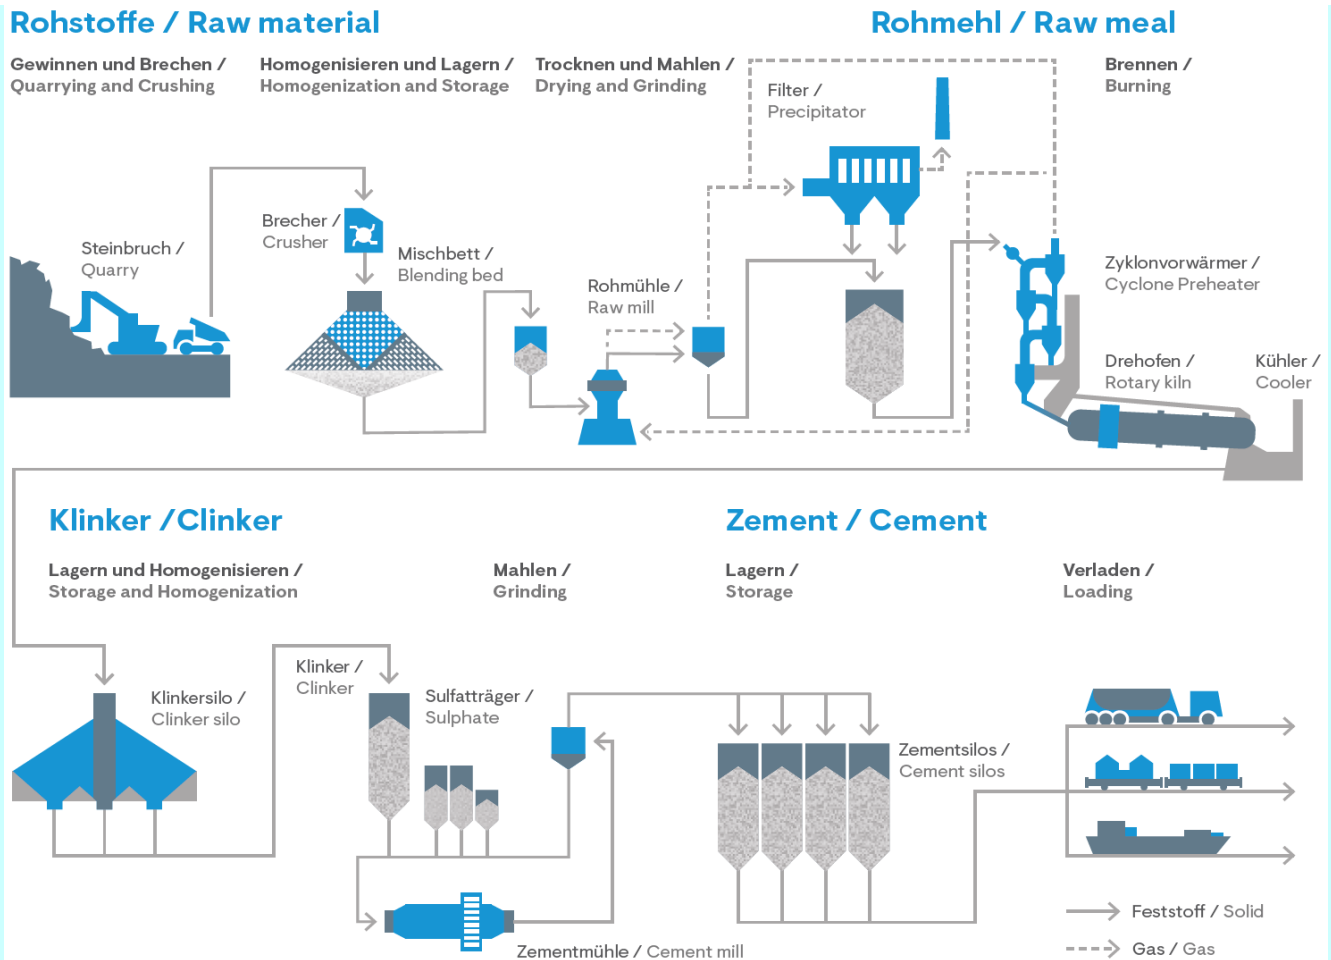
Rohstoffe / Raw material

Rohmehl / Raw meal

Gewinnen und Brechen / Quarrying and Crushing

Homogenisieren und Lagern / Homogenization and Storage

Trocknen und Mahlen / Drying and Grinding

Filter / Precipitator

Brennen / Burning

Steinbruch / Quarry

Brecher / Crusher

Mischbett / Blending bed

Rohmühle / Raw mill

Zyklonvorwärmer / Cyclone Preheater

Drehofen / Rotary kiln

Kühler / Cooler

Klinker / Clinker

Zement / Cement

Lagern und Homogenisieren / Storage and Homogenization

Mahlen / Grinding

Lagern / Storage

Verladen / Loading

Klinkersilo / Clinker silo

Klinker / Clinker

Sulfatträger / Sulphate

Zementsilos / Cement silos

Zementmühle / Cement mill

Feststoff / Solid

Gas / Gas